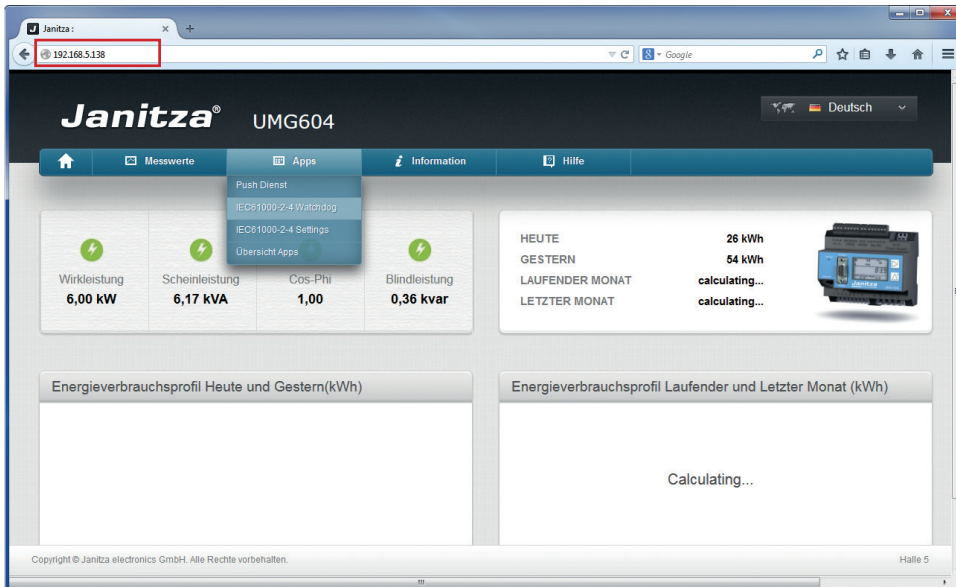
Janitza :
192.168.5.138
Google

Janitza® UMG604

Deutsch

Messwerte
Apps
Information
Hilfe

Push Dienst
IEC61000-2-4 Watchdog
IEC61000-2-4 Settings
Übersicht Apps

Wirkleistung
6,00 kW

Scheinleistung
6,17 kVA

Cos-Phi
1,00

Blindleistung
0,36 kvar

| HEUTE | 26 kWh |
|---|---|
| GESTERN | 54 kWh |
| LAUFENDER MONAT | calculating... |
| LETZTER MONAT | calculating... |

Energieverbrauchsprofil Heute und Gestern(kWh)

Energieverbrauchsprofil Laufender und Letzter Monat (kWh)

Calculating...

Copyright © Janitza electronics GmbH. Alle Rechte vorbehalten.

Halle 5